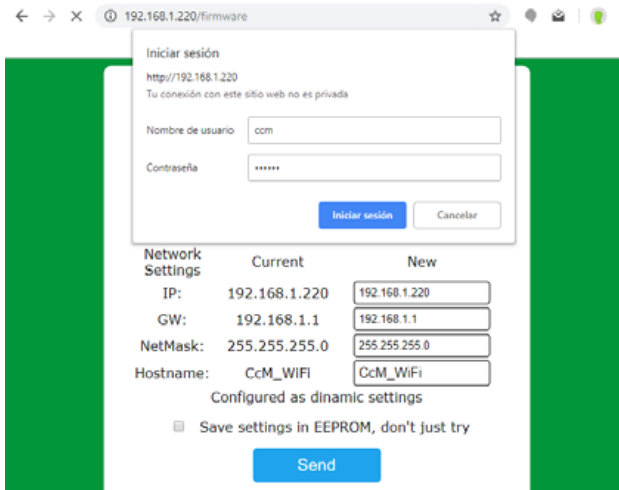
192.168.1.220/firmware

Iniciar sesión

http://192.168.1.220

Tu conexión con este sitio web no es privada

Nombre de usuario ccm

Contraseña ••••••

Iniciar sesión Cancelar

| Network Settings | Current | New |
|---|---|---|
| IP: | 192.168.1.220 | 192.168.1.220 |
| GW: | 192.168.1.1 | 192.168.1.1 |
| NetMask: | 255.255.255.0 | 255.255.255.0 |
| Hostname: | CcM_WiFi | CcM_WiFi |

Configured as dinamic settings

Save settings in EEPROM, don't just try

Send